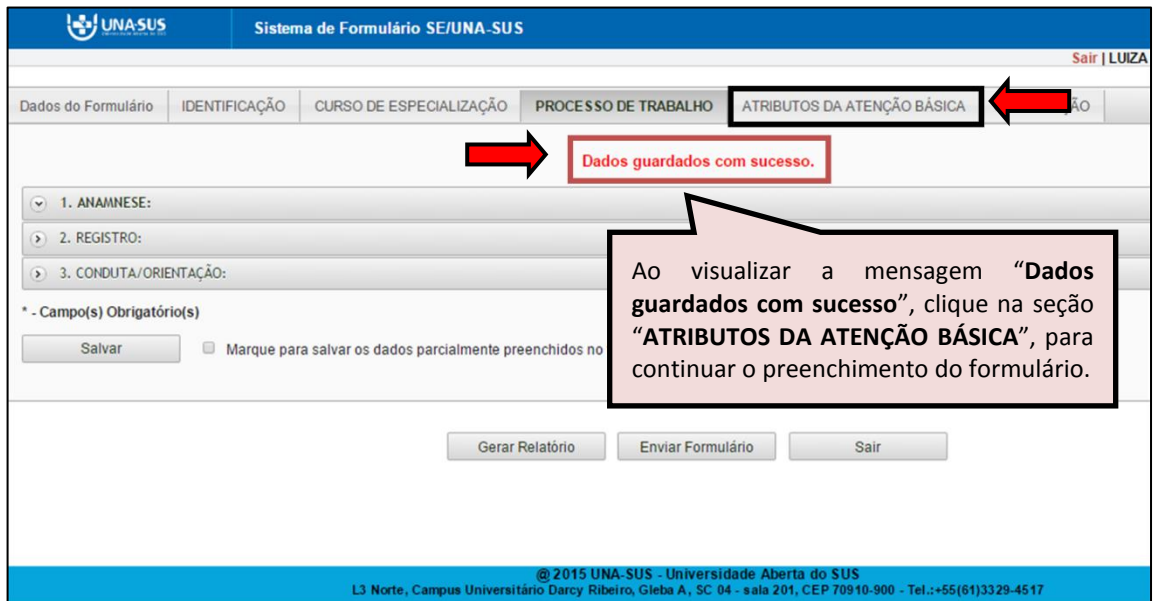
UNA-SUS

Sistema de Formulário SE/UNA-SUS

Sair | LUIZA

Dados do Formulário | IDENTIFICAÇÃO | CURSO DE ESPECIALIZAÇÃO | PROCESSO DE TRABALHO | ATRIBUTOS DA ATENÇÃO BÁSICA | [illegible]ÃO

Dados guardados com sucesso.

1. ANAMNESE:

2. REGISTRO:

3. CONDUTA/ORIENTAÇÃO:

* - Campo(s) Obrigatório(s)

Salvar

Marque para salvar os dados parcialmente preenchidos no

Ao visualizar a mensagem "**Dados guardados com sucesso**", clique na seção "**ATRIBUTOS DA ATENÇÃO BÁSICA**", para continuar o preenchimento do formulário.

Gerar Relatório

Enviar Formulário

Sair

@ 2015 UNA-SUS - Universidade Aberta do SUS
L3 Norte, Campus Universitário Darcy Ribeiro, Gleba A, SC 04 - sala 201, CEP 70910-900 - Tel.:+55(61)3329-4517